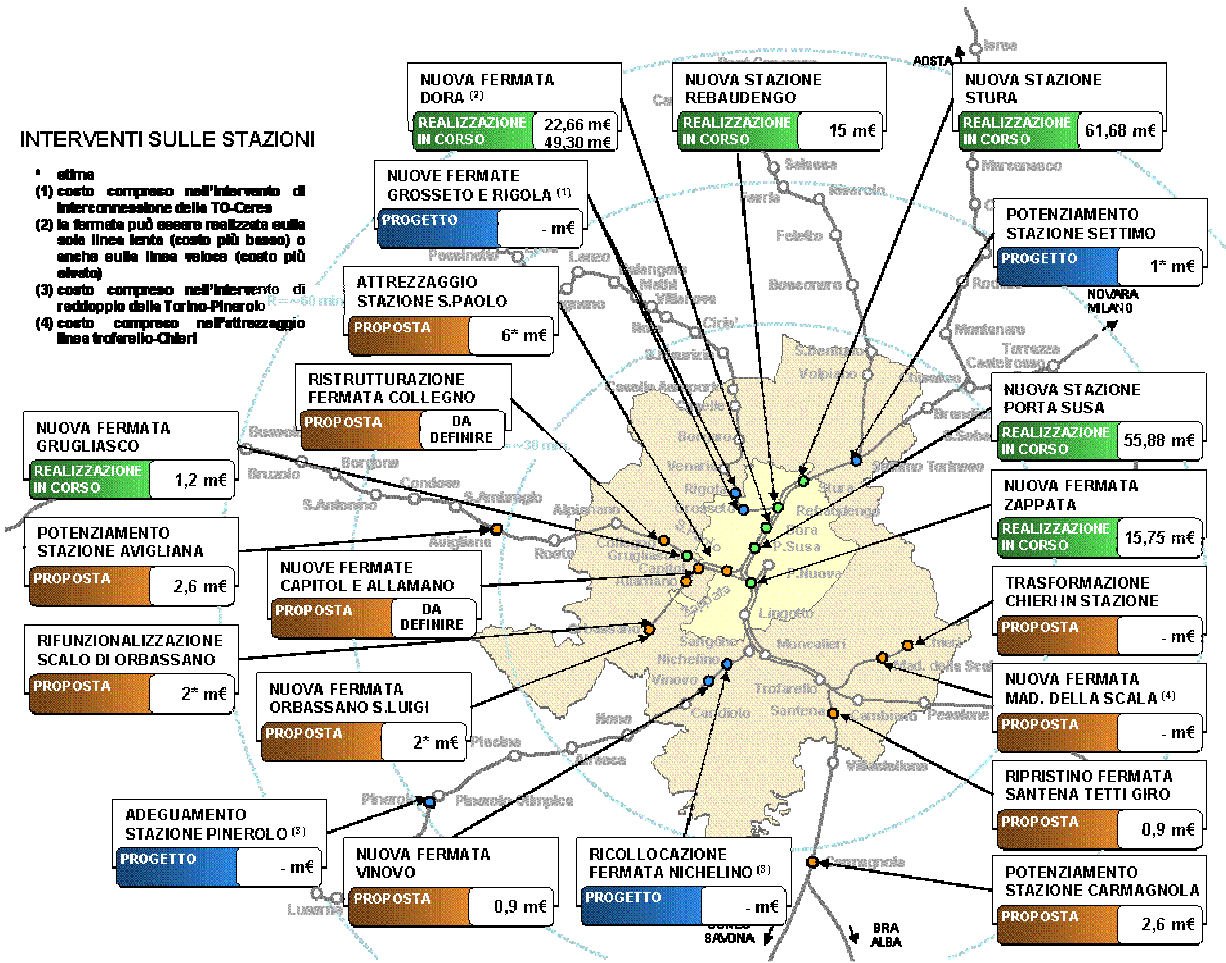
INTERVENTI SULLE STAZIONI

* stima
(1) costo compreso nell'intervento di interconnessione della TO-Ceres
(2) la fermata può essere realizzata sulla sola linea lenta (costo più basso) o anche sulla linea veloce (costo più elevato)
(3) costo compreso nell'intervento di raddoppio della Torino-Pinerolo
(4) costo compreso nell'attrezzaggio linea trofarello-Chieri

NUOVA FERMATA DORA (2)
REALIZZAZIONE IN CORSO 22,66 m€ 49,30 m€

NUOVA STAZIONE REBAUDENGO
REALIZZAZIONE IN CORSO 15 m€

NUOVA STAZIONE STURA
REALIZZAZIONE IN CORSO 61,68 m€

NUOVE FERMATE GROSSETO E RIGOLA (1)
PROGETTO - m€

POTENZIAMENTO STAZIONE SETTIMO
PROGETTO 1* m€

ATTREZZAGGIO STAZIONE S.PAOLO
PROPOSTA 6* m€

RISTRUTTURAZIONE FERMATA COLLEGNO
PROPOSTA DA DEFINIRE

NUOVA STAZIONE PORTA SUSA
REALIZZAZIONE IN CORSO 55,88 m€

NUOVA FERMATA GRUGLIASCO
REALIZZAZIONE IN CORSO 1,2 m€

NUOVA FERMATA ZAPPATA
REALIZZAZIONE IN CORSO 15,75 m€

POTENZIAMENTO STAZIONE AVIGLIANA
PROPOSTA 2,6 m€

NUOVE FERMATE CAPITOL E ALLAMANO
PROPOSTA DA DEFINIRE

TRASFORMAZIONE CHIERI IN STAZIONE
PROPOSTA - m€

RIFUNZIONALIZZAZIONE SCALO DI ORBASSANO
PROPOSTA 2* m€

NUOVA FERMATA ORBASSANO S.LUIGI
PROPOSTA 2* m€

NUOVA FERMATA MAD. DELLA SCALA (4)
PROPOSTA - m€

RIPRISTINO FERMATA SANTENA TETTI GIRO
PROPOSTA 0,9 m€

ADEGUAMENTO STAZIONE PINEROLO (3)
PROGETTO - m€

NUOVA FERMATA VINOVO
PROPOSTA 0,9 m€

RICOLLOCAZIONE FERMATA NICHELINO (3)
PROGETTO - m€

POTENZIAMENTO STAZIONE CARMAGNOLA
PROPOSTA 2,6 m€

AOSTA
NOVARA MILANO
CUNEO SAVONA
BRA ALBA